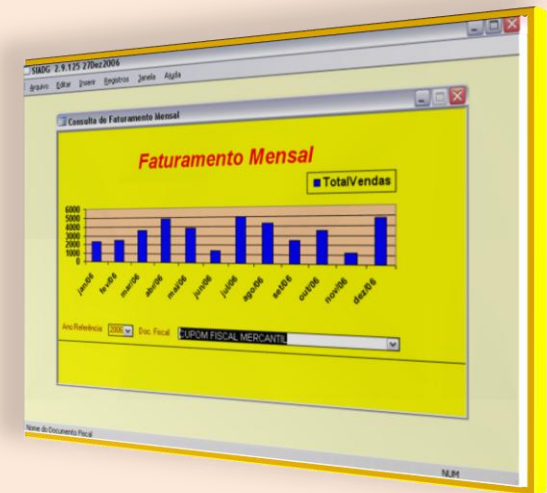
SIADG 2.9.125 27Dez2006

Arquivo Editar Inserir Registros Janela Ajuda

Consulta do Faturamento Mensal

Faturamento Mensal

TotalVendas

6000
5000
4000
3000
2000
1000
0

jan/06 fev/06 mar/06 abr/06 mai/06 jun/06 jul/06 ago/06 set/06 out/06 nov/06 dez/06

Ano Referência 2006 Doc. Fiscal CUPOM FISCAL MERCANTIL

Nome do Documento Fiscal

NUM